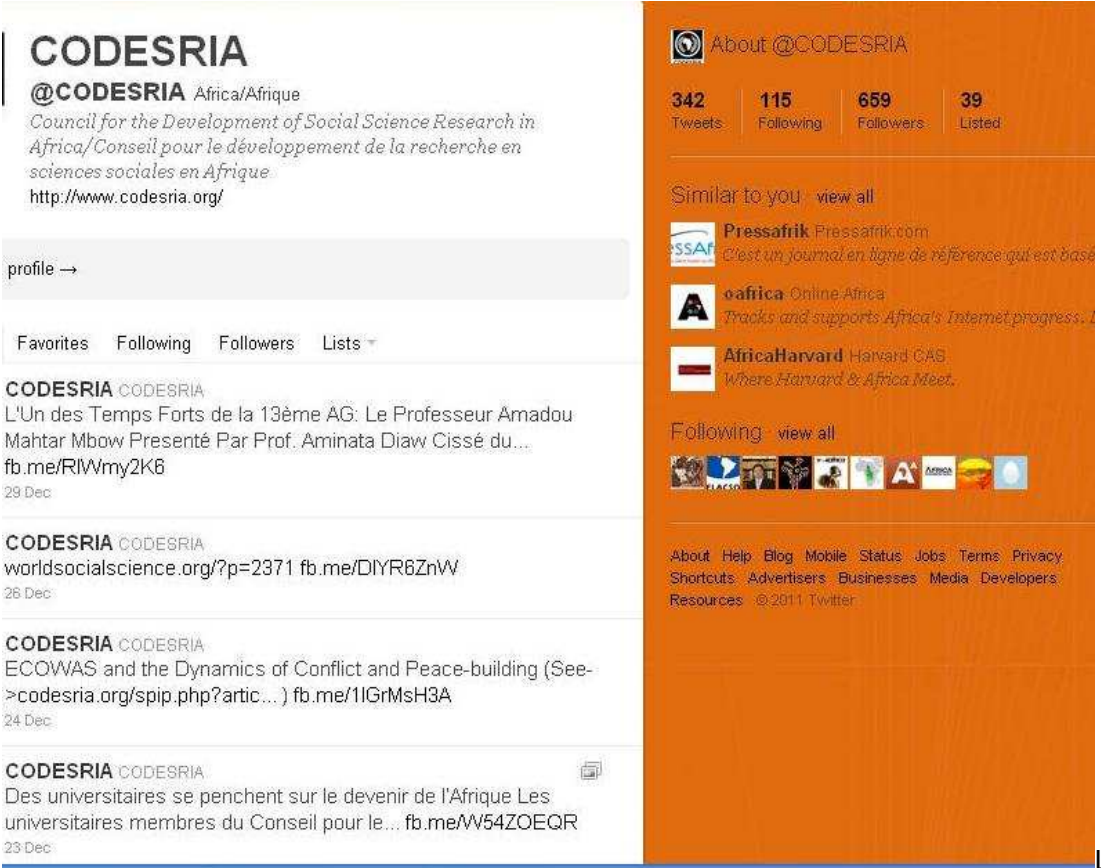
CODESRIA
@CODESRIA Africa/Afrique
Council for the Development of Social Science Research in Africa/Conseil pour le développement de la recherche en sciences sociales en Afrique
http://www.codesria.org/

profile →

Favorites Following Followers Lists

CODESRIA CODESRIA
L'Un des Temps Forts de la 13ème AG: Le Professeur Amadou Mahtar Mbow Presenté Par Prof. Aminata Diaw Cissé du... fb.me/RlWmy2K6
29 Dec

CODESRIA CODESRIA
worldsocialscience.org/?p=2371 fb.me/DIYR6ZnVV
26 Dec

CODESRIA CODESRIA
ECOWAS and the Dynamics of Conflict and Peace-building (See->codesria.org/spip.php?artic... ) fb.me/1lGrMsH3A
24 Dec

CODESRIA CODESRIA
Des universitaires se penchent sur le devenir de l'Afrique Les universitaires membres du Conseil pour le... fb.me/W54ZOEQR
23 Dec

About @CODESRIA

| 342 | 115 | 659 | 39 |
|---|---|---|---|
| Tweets | Following | Followers | Listed |

Similar to you · view all

Pressafrik Pressafrik.com
C'est un journal en ligne de référence qui est basé

oafrica Online Africa
Tracks and supports Africa's Internet progress. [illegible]

AfricaHarvard Harvard CAS
Where Harvard & Africa Meet.

Following · view all

FLACSO AFRICA

About Help Blog Mobile Status Jobs Terms Privacy Shortcuts Advertisers Businesses Media Developers Resources © 2011 Twitter